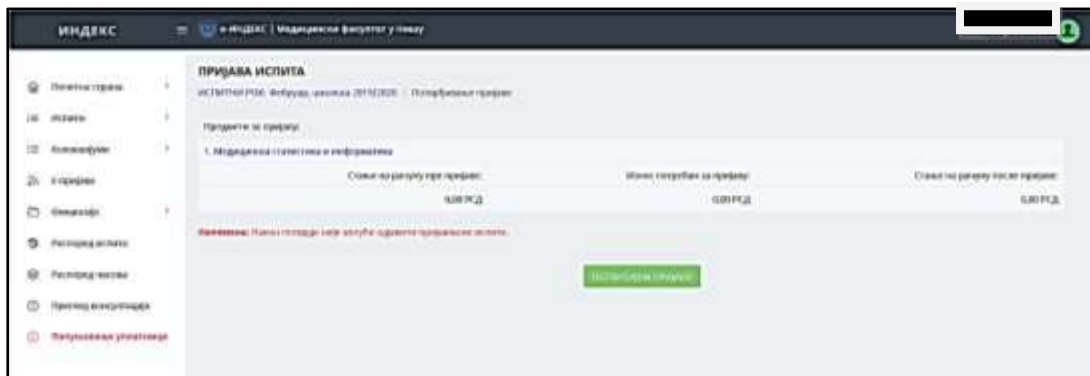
ИНДЕКС

e-ИНДЕКС | Медицински факултет у Нишу

Почетна страна
Испити
Консултације
Е-пријаве
Финансије
Распоред испита
Распоред часова
Преглед консултација
Попуњавање упитника

ПРИЈАВА ИСПИТА

ИСПИТНИ РОК: Фебруар, школска 2019/2020 / Потврђивање пријаве

Предмети за пријаву:

1. Медицинска статистика и информатика

| Стање на рачуну пре пријаве: | Износ потребан за пријаву: | Стање на рачуну после пријаве: |
|---|---|---|
| 0,00 РСД | 0,00 РСД | 0,00 РСД |

Напомена: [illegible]

ПОТВРЂУЈЕМ ПРИЈАВУ